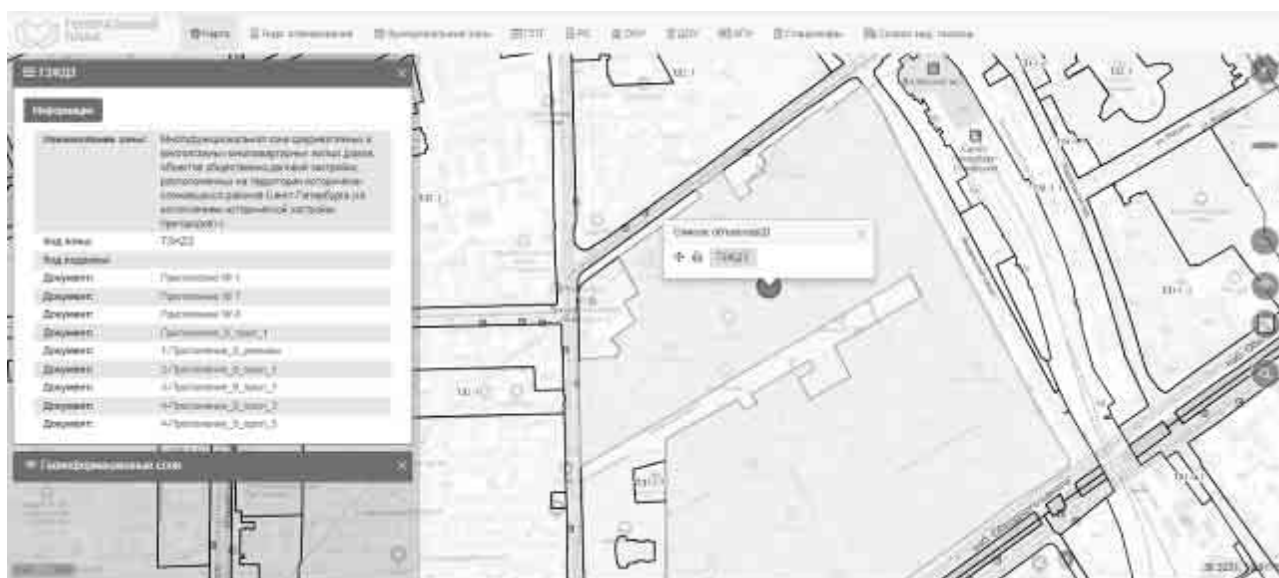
Градостроительный план

Карта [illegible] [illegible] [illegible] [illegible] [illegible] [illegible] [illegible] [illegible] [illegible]

ТЗЖД3

Информация

| | |
|---|---|
| Наименование зоны: | Многофункциональная зона среднеэтажных и многоэтажных многоквартирных жилых домов, объектов общественно-деловой застройки, расположенных на территории исторически сложившихся районов Санкт-Петербурга (за исключением исторической застройки) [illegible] |
| Код зоны: | ТЗЖД3 |
| Код подзоны: | |
| Документ: | Приложение № 1 |
| Документ: | Приложение № 7 |
| Документ: | Приложение № 8 |
| Документ: | Приложение_8_текст_1 |
| Документ: | 1-Приложение_8_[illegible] |
| Документ: | 3-Приложение_8_текст_1 |
| Документ: | 4-Приложение_8_текст_1 |
| Документ: | 4-Приложение_8_текст_2 |
| Документ: | 4-Приложение_8_текст_3 |

Геоинформационная схема

Список объектов(2)

ТЗЖД3